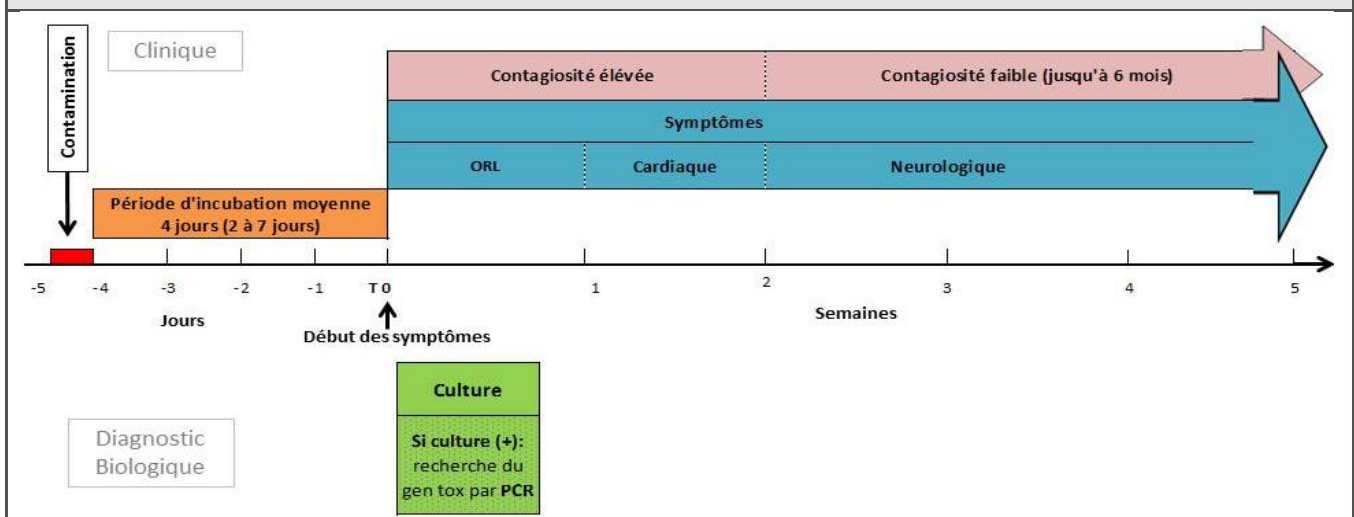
Contamination

Clinique

Contagiosité élevée

Contagiosité faible (jusqu'à 6 mois)

Symptômes

ORL

Cardiaque

Neurologique

Période d'incubation moyenne 4 jours (2 à 7 jours)

-5 -4 -3 -2 -1 T 0 1 2 3 4 5

Jours

Début des symptômes

Semaines

Culture

Si culture (+): recherche du gen tox par PCR

Diagnostic Biologique